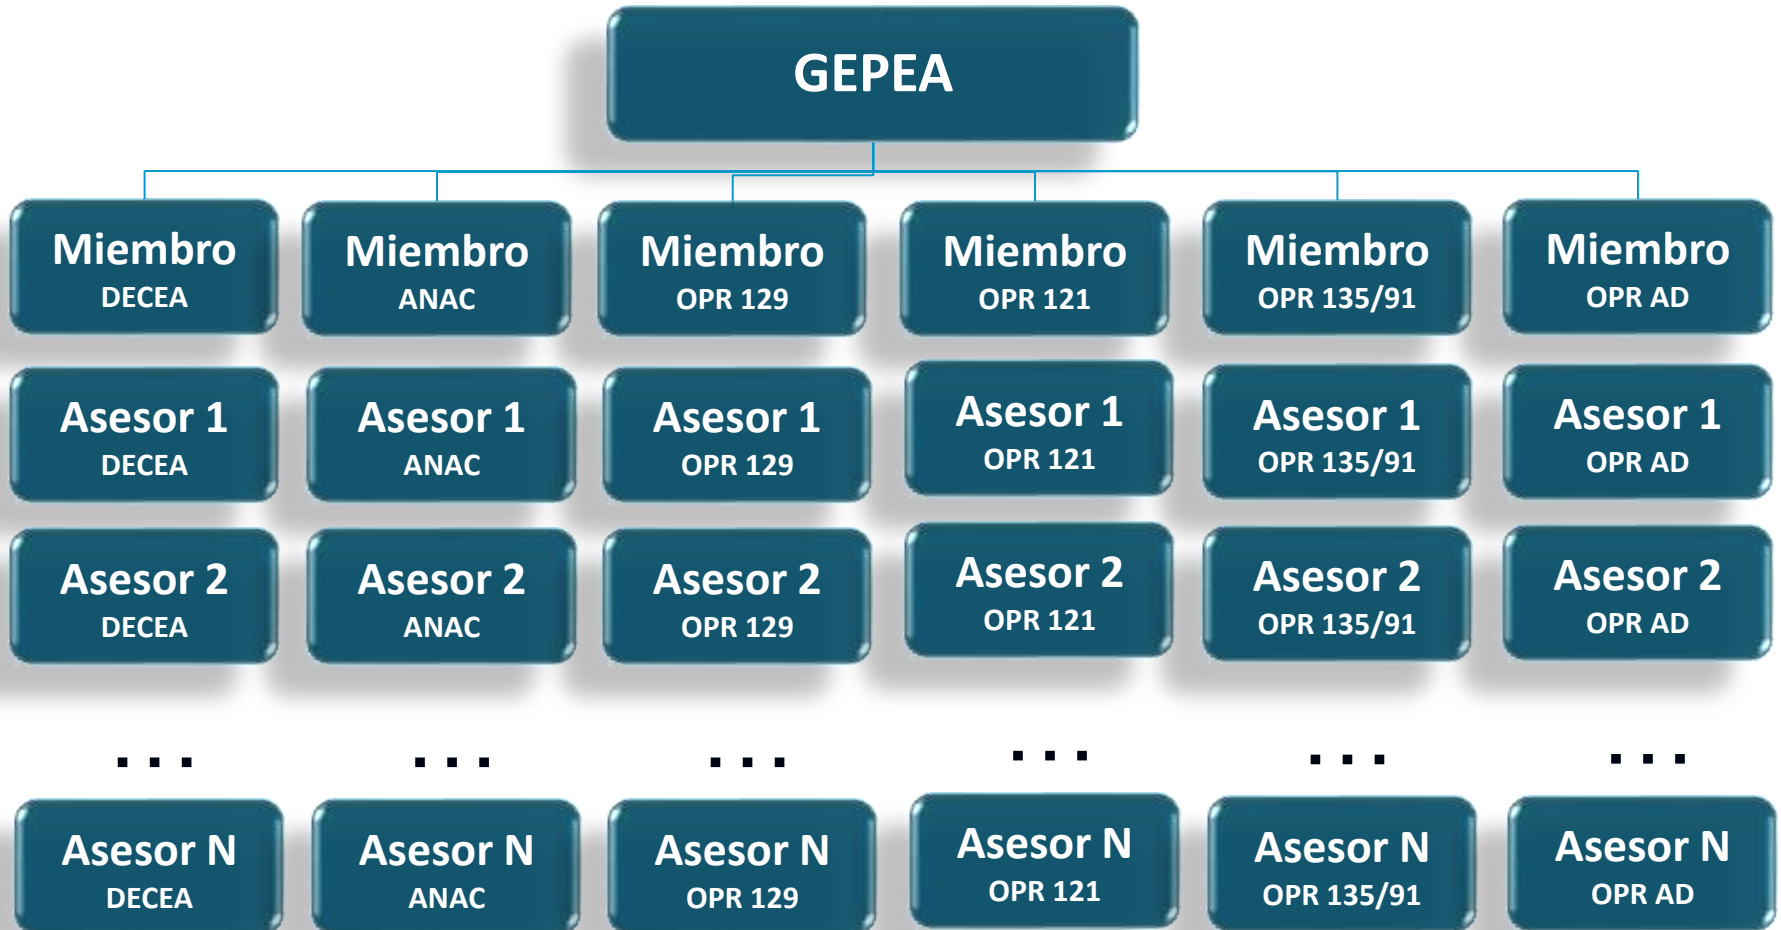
GEPEA

Miembro
DECEA

Miembro
ANAC

Miembro
OPR 129

Miembro
OPR 121

Miembro
OPR 135/91

Miembro
OPR AD

Asesor 1
DECEA

Asesor 1
ANAC

Asesor 1
OPR 129

Asesor 1
OPR 121

Asesor 1
OPR 135/91

Asesor 1
OPR AD

Asesor 2
DECEA

Asesor 2
ANAC

Asesor 2
OPR 129

Asesor 2
OPR 121

Asesor 2
OPR 135/91

Asesor 2
OPR AD

...

...

...

...

...

...

Asesor N
DECEA

Asesor N
ANAC

Asesor N
OPR 129

Asesor N
OPR 121

Asesor N
OPR 135/91

Asesor N
OPR AD